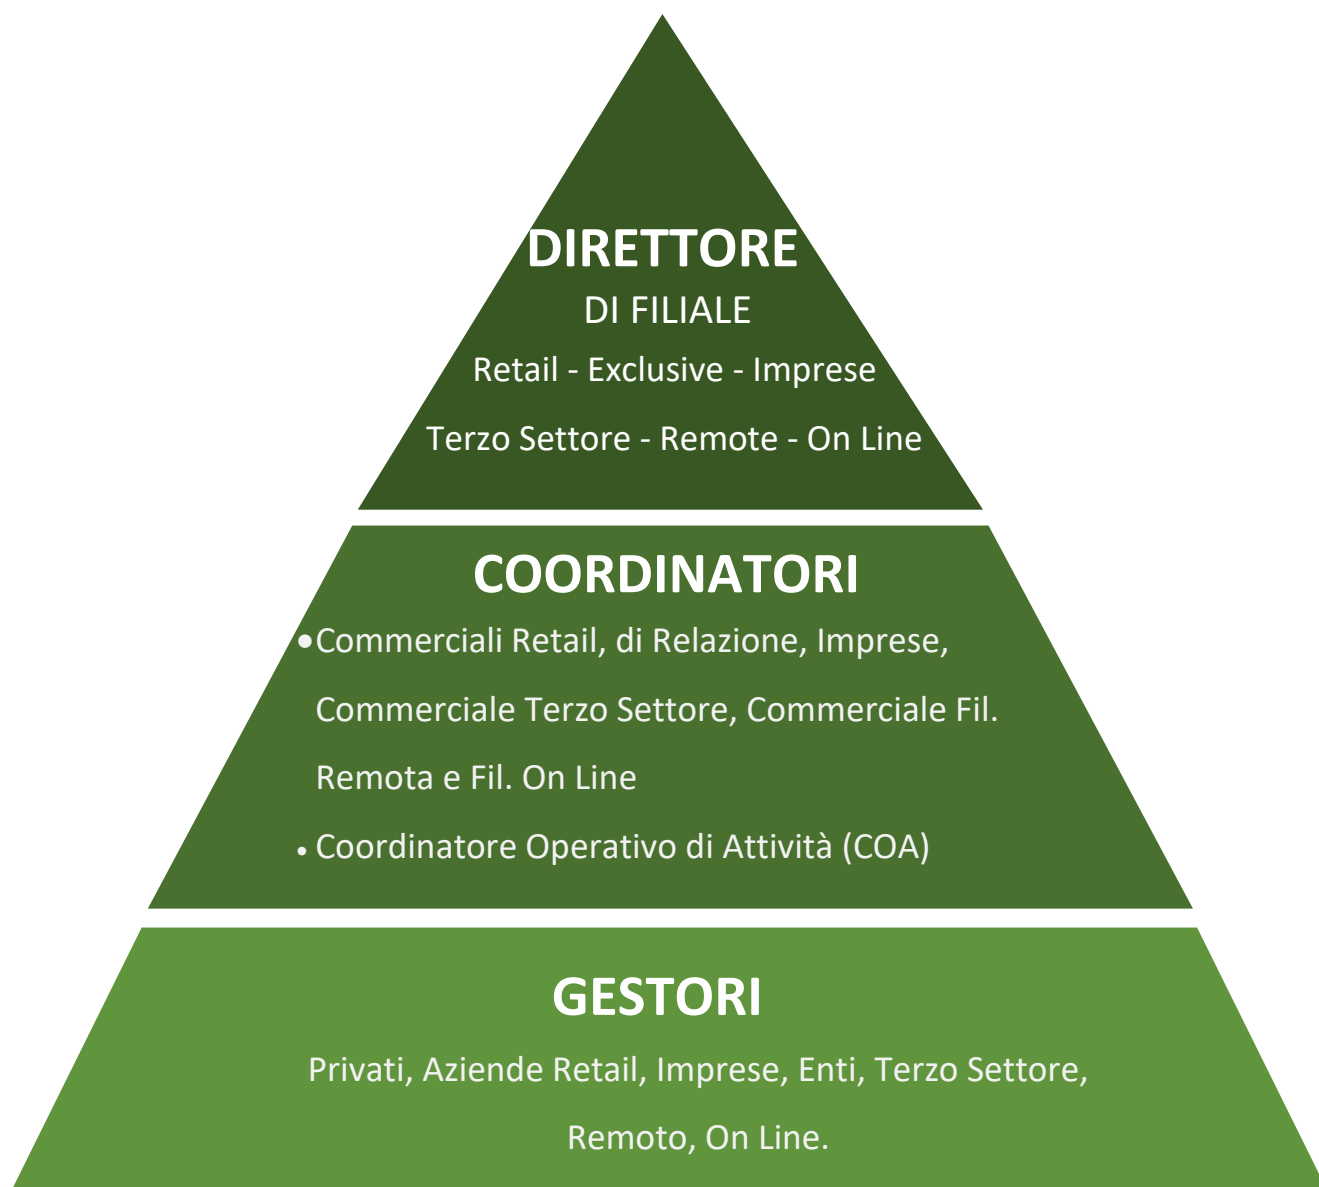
DIRETTORE
DI FILIALE
Retail - Exclusive - Imprese
Terzo Settore - Remote - On Line

COORDINATORI

• Commerciali Retail, di Relazione, Imprese, Commerciale Terzo Settore, Commerciale Fil. Remota e Fil. On Line
• Coordinatore Operativo di Attività (COA)

GESTORI
Privati, Aziende Retail, Imprese, Enti, Terzo Settore, Remoto, On Line.